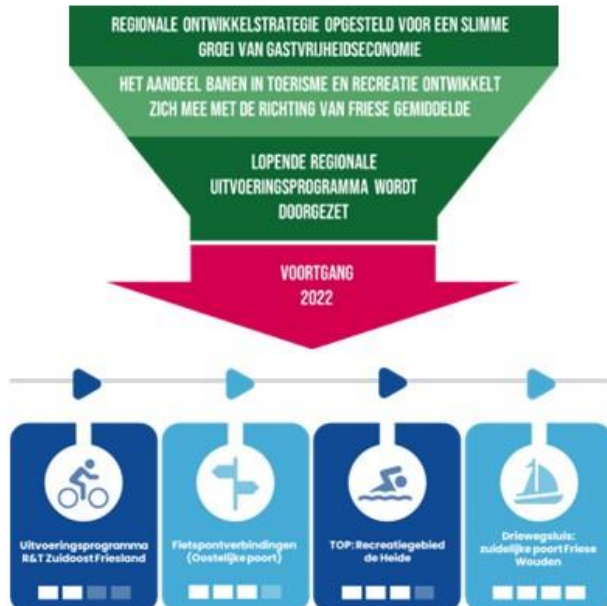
REGIONALE ONTWIKKELSTRATEGIE OPGESTELD VOOR EEN SLIMME GROEI VAN GASTVRIJHEIDSECONOMIE

HET AANDEEL BANEN IN TOERISME EN RECREATIE ONTWIKKELT ZICH MEE MET DE RICHTING VAN FRIESE GEMIDDELDE

LOPENDE REGIONALE UITVOERINGSPROGRAMMA WORDT DOORGEZET

VOORTGANG 2022

Uitvoeringsprogramma R&T Zuidoost Friesland

Fietspontverbindingen (Oostelijke poort)

TOP: Recreatiegebied de Heide

Driewegsluis: zuidelijke poort Friese Wouden